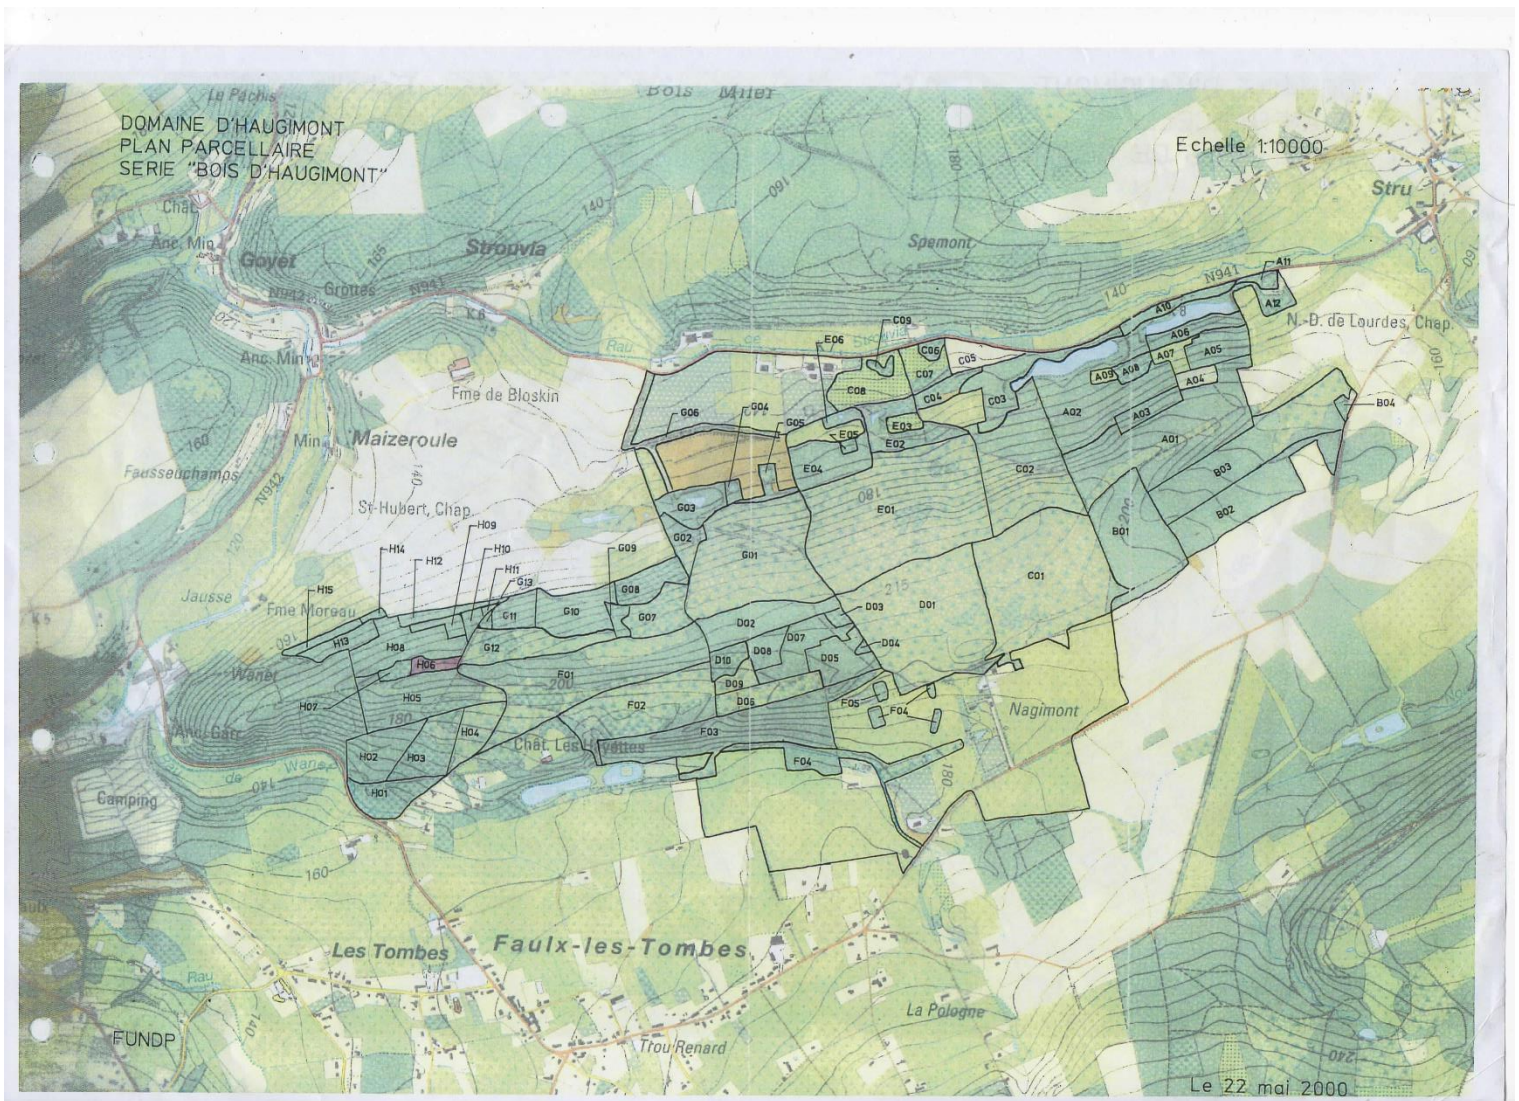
DOMAINE D'HAUGIMONT
PLAN PARCELLAIRE
SERIE "BOIS D'HAUGIMONT"

Echelle 1:10000

Le Pachis
Bois Miler
Chât.
Anc. Min
Goyet
Grottes
N942
N941
Stropvia
Spemont
Stru
Anc. Min
Fme de Bloskin
Maizeroule
Min
Fausseuchamps
St-Hubert, Chap.
Jausse
Fme Moreau
Wanet
Anc. Gare
Camping
N.-D. de Lourdes, Chap.
Nagimont
Chât. Les Fyottes
Les Tombes
Faulx-les-Tombes
La Pologne
Trou Renard
Rau
140
160
180
200
215
120

A11 A12 A10 A06 A07 A05 A09 A08 A04 A03 A02 A01 B04 B03 B02 B01
C09 C06 C05 C07 C08 C04 C03 C02 C01
E06 E05 E03 E02 E04 E01
G06 G04 G05 G03 G02 G01 G09 G08 G07 G10 G11 G12 G13
D01 D02 D03 D04 D05 D06 D07 D08 D09 D10
F01 F02 F03 F04 F05
H01 H02 H03 H04 H05 H06 H07 H08 H09 H10 H11 H12 H13 H14 H15

FUNDP

Le 22 mai 2000